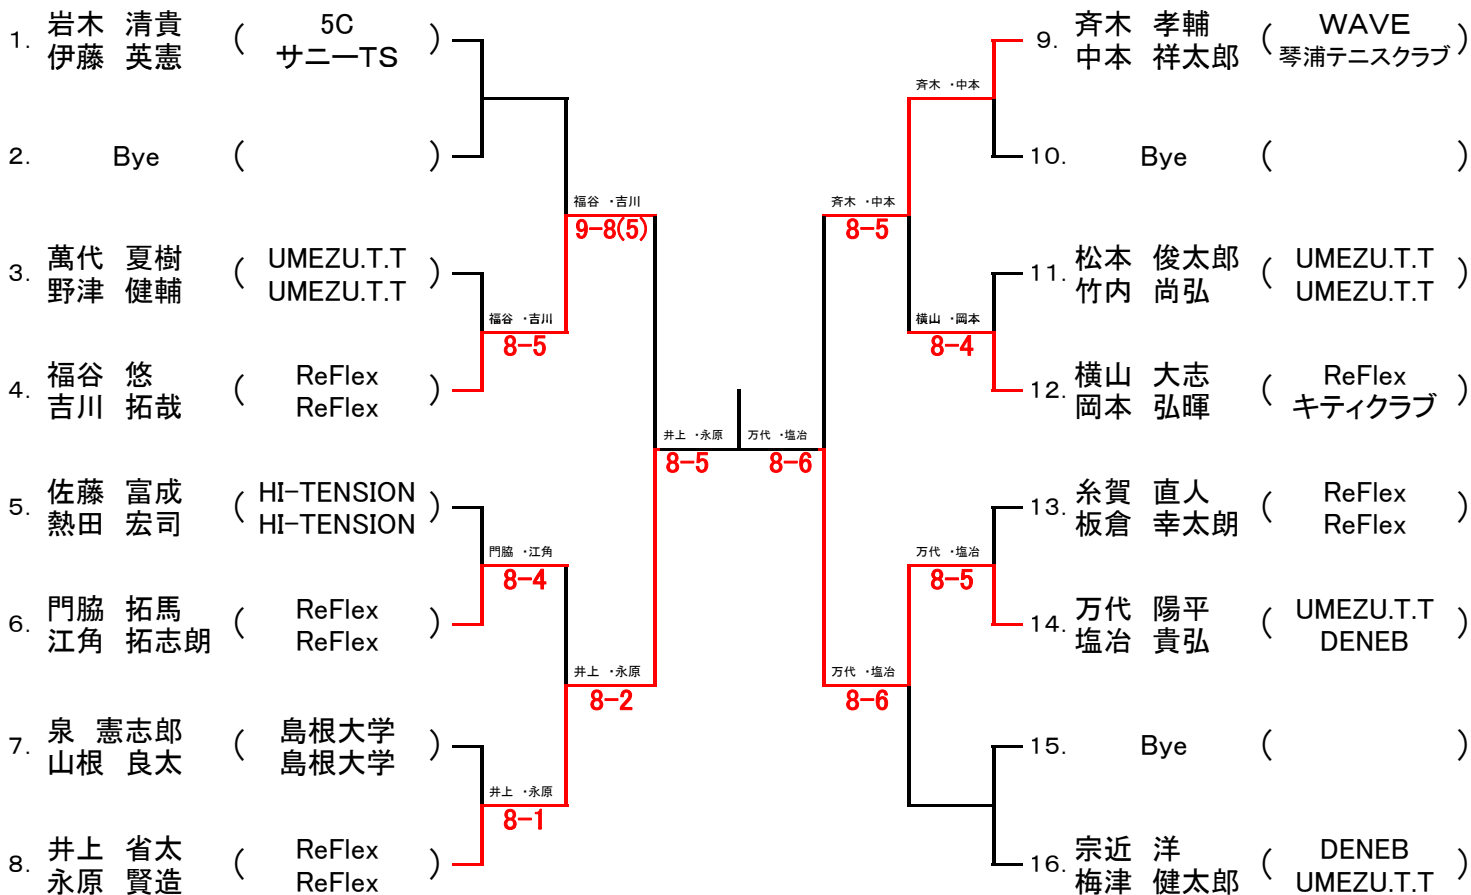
1. 岩木 清貴 ( 5C )
伊藤 英憲 ( サニーTS )

2. Bye ( )

3. 萬代 夏樹 ( UMEZU.T.T )
野津 健輔 ( UMEZU.T.T )

4. 福谷 悠 ( ReFlex )
吉川 拓哉 ( ReFlex )

5. 佐藤 富成 ( HI-TENSION )
熱田 宏司 ( HI-TENSION )

6. 門脇 拓馬 ( ReFlex )
江角 拓志朗 ( ReFlex )

7. 泉 憲志郎 ( 島根大学 )
山根 良太 ( 島根大学 )

8. 井上 省太 ( ReFlex )
永原 賢造 ( ReFlex )

福谷 ・吉川
8-5
福谷 ・吉川
9-8(5)
門脇 ・江角
8-4
井上 ・永原
8-1
井上 ・永原
8-2
井上 ・永原
8-5
万代 ・塩冶
8-6
斉木 ・中本
斉木 ・中本
8-5
横山 ・岡本
8-4
万代 ・塩冶
8-5
万代 ・塩冶
8-6

9. 斉木 孝輔 ( WAVE )
中本 祥太郎 ( 琴浦テニスクラブ )

10. Bye ( )

11. 松本 俊太郎 ( UMEZU.T.T )
竹内 尚弘 ( UMEZU.T.T )

12. 横山 大志 ( ReFlex )
岡本 弘暉 ( キティクラブ )

13. 糸賀 直人 ( ReFlex )
板倉 幸太朗 ( ReFlex )

14. 万代 陽平 ( UMEZU.T.T )
塩冶 貴弘 ( DENEB )

15. Bye ( )

16. 宗近 洋 ( DENEB )
梅津 健太郎 ( UMEZU.T.T )